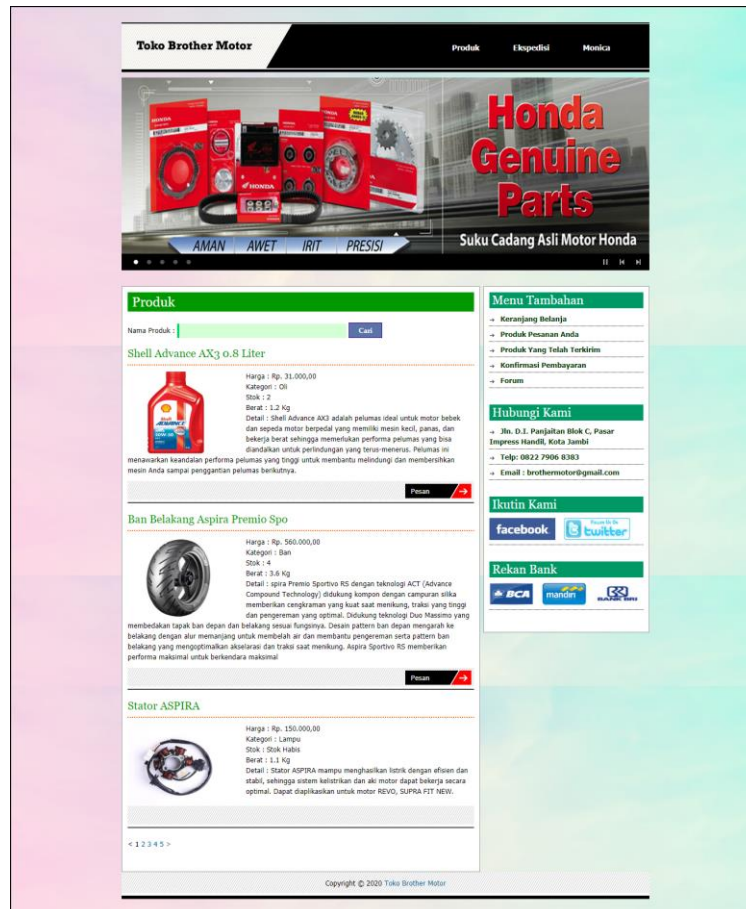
Toko Brother Motor

Produk Ekspedisi Monica

Honda Genuine Parts

AMAN AWET IRIT PRESISI

Suku Cadang Asli Motor Honda

Produk

Nama Produk : Cari

Shell Advance AX3 0.8 Liter

Harga : Rp. 31.000,00
Kategori : Oli
Stok : 2
Berat : 1.2 Kg
Detail : Shell Advance AX3 adalah pelumas ideal untuk motor bebek dan sepeda motor berpedal yang memiliki mesin kecil, panas, dan bekerja berat sehingga memerlukan performa pelumas yang bisa diandalkan untuk perlindungan yang terus-menerus. Pelumas ini menawarkan keandalan performa pelumas yang tinggi untuk membantu melindungi dan membersihkan mesin Anda sampai penggantian pelumas berikutnya.

Pesan

Ban Belakang Aspira Premio Spo

Harga : Rp. 560.000,00
Kategori : Ban
Stok : 4
Berat : 3.6 Kg
Detail : spira Premio Sportivo RS dengan teknologi ACT (Advance Compound Technology) didukung kompon dengan campuran silika memberikan cengkraman yang kuat saat menikung, traksi yang tinggi dan pengereman yang optimal. Didukung teknologi Duo Massimo yang membedakan tapak ban depan dan belakang sesuai fungsinya. Desain pattern ban depan mengarah ke belakang dengan alur memanjang untuk membelah air dan membantu pengereman serta pattern ban belakang yang mengoptimalkan akselerasi dan traksi saat menikung. Aspira Sportivo RS memberikan performa maksimal untuk berkendara maksimal

Pesan

Stator ASPIRA

Harga : Rp. 150.000,00
Kategori : Lampu
Stok : Stok Habis
Berat : 1.1 Kg
Detail : Stator ASPIRA mampu menghasilkan listrik dengan efisien dan stabil, sehingga sistem kelistrikan dan aki motor dapat bekerja secara optimal. Dapat diaplikasikan untuk motor REVO, SUPRA FIT NEW.

< 1 2 3 4 5 >

Menu Tambahan
Keranjang Belanja
Produk Pesanan Anda
Produk Yang Telah Terkirim
Konfirmasi Pembayaran
Forum

Hubungi Kami
Jln. D.I. Panjaitan Blok C, Pasar Impress Handil, Kota Jambi
Telp: 0822 7906 8383
Email : brothermotor@gmail.com

Ikutin Kami
facebook
Follow Me On twitter

Rekan Bank
BCA mandiri BANK BRI

Copyright © 2020 Toko Brother Motor